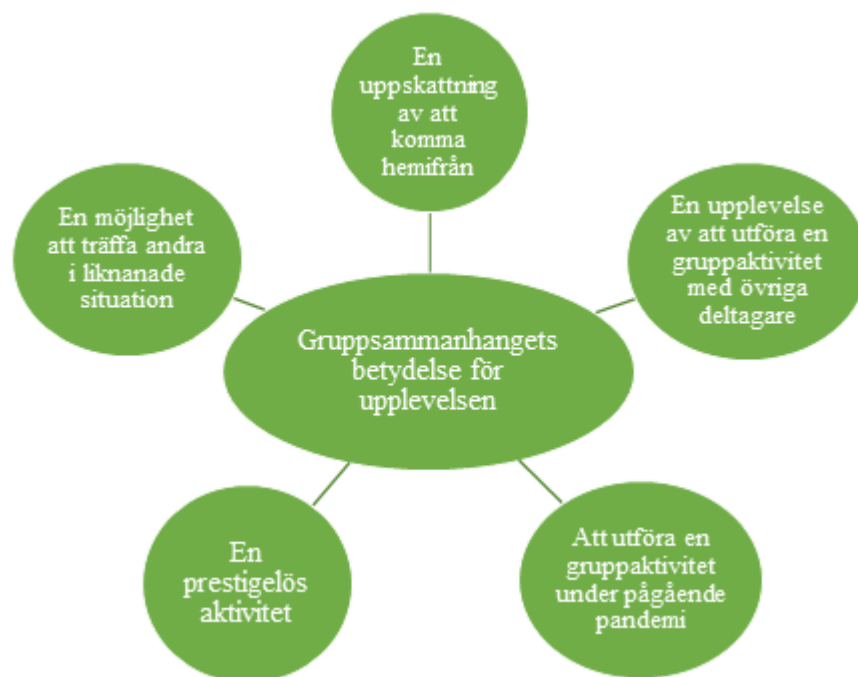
En uppskattning av att komma hemifrån

En möjlighet att träffa andra i liknanade situation

En upplevelse av att utföra en gruppaktivitet med övriga deltagare

Gruppsammanhangets betydelse för upplevelsen

En prestigelös aktivitet

Att utföra en gruppaktivitet under pågående pandemi